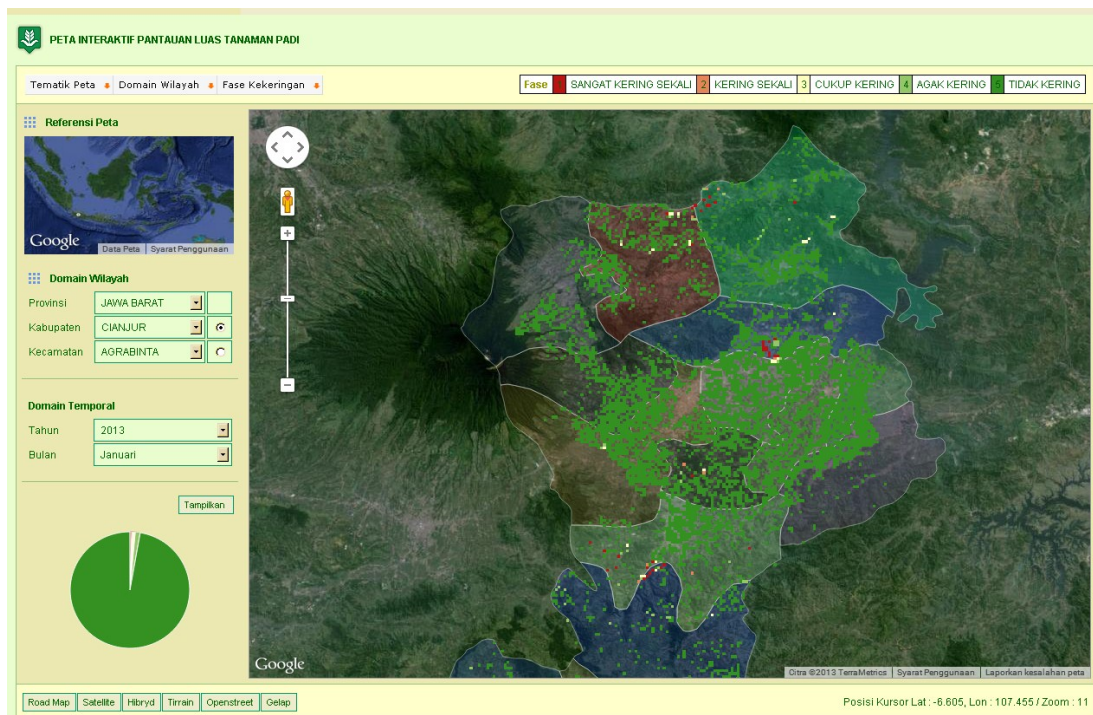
PETA INTERAKTIF PANTAUAN LUAS TANAMAN PADI

Tematik Peta | Domain Wilayah | Fase Kekeringan

Fase | 1 SANGAT KERING SEKALI | 2 KERING SEKALI | 3 CUKUP KERING | 4 AGAK KERING | 5 TIDAK KERING

Referensi Peta

Google | Data Peta | Syarat Penggunaan

Domain Wilayah

Provinsi JAWA BARAT

Kabupaten CIANJUR

Kecamatan AGRABINTA

Domain Temporal

Tahun 2013

Bulan Januari

Tampilkan

Google

Citra ©2013 TerraMetrics | Syarat Penggunaan | Laporkan kesalahan peta

Road Map | Satellite | Hibryd | Tirrain | Openstreet | Gelap

Posisi Kursor Lat : -6.605, Lon : 107.455 / Zoom : 11